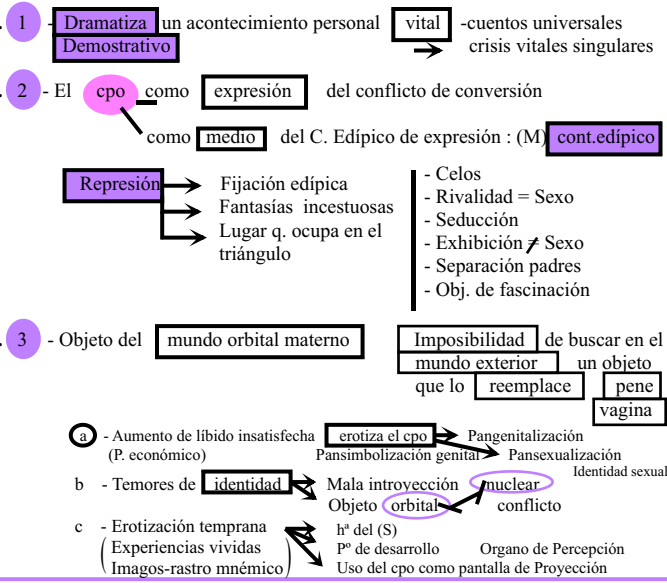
1 - Dramatiza un acontecimiento personal vital -cuentos universales
Demostrativo crisis vitales singulares

2 - El cpo como expresión del conflicto de conversión
como medio del C. Edípico de expresión : (M) cont.edípico

Represión
Fijación edípica
Fantasías incestuosas
Lugar q. ocupa en el triángulo

- Celos
- Rivalidad = Sexo
- Seducción
- Exhibición ≠ Sexo
- Separación padres
- Obj. de fascinación

3 - Objeto del mundo orbital materno
Imposibilidad de buscar en el mundo exterior un objeto que lo reemplace pene vagina

a - Aumento de líbido insatisfecha erotiza el cpo Pangenitalización
(P. económico) Pansimbolización genital Pansexualización
Identidad sexual

b - Temores de identidad Mala introyección nuclear
Objeto orbital conflicto

c - Erotización temprana
(Experiencias vividas
Imagos-rastro mnémico)
hª del (S)
Pº de desarrollo Organo de Percepción
Uso del cpo como pantalla de Proyección